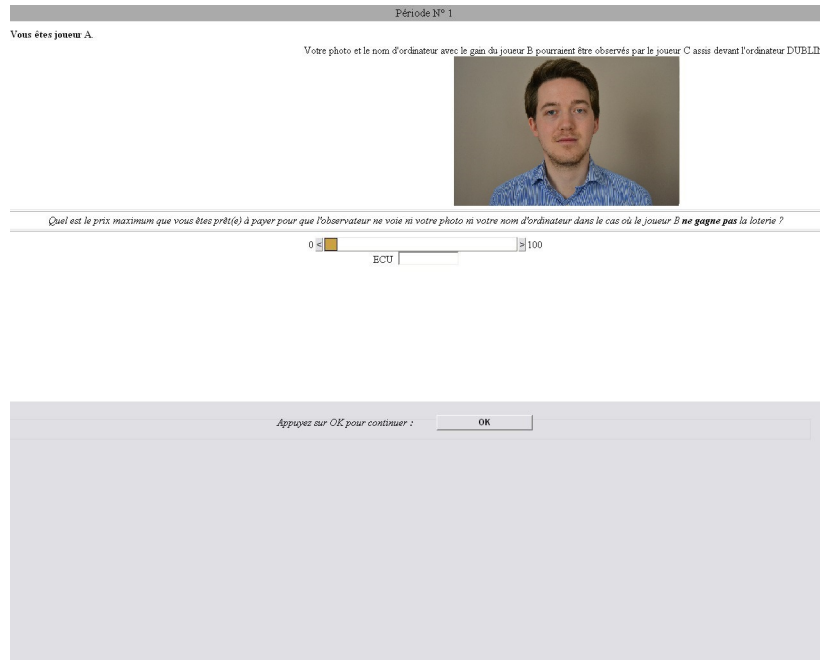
Période N° 1

Vous êtes joueur A.

Votre photo et le nom d'ordinateur avec le gain du joueur B pourraient être observés par le joueur C assis devant l'ordinateur DUBLI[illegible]

Quel est le prix maximum que vous êtes prêt(e) à payer pour que l'observateur ne voie ni votre photo ni votre nom d'ordinateur dans le cas où le joueur B **ne gagne pas** la loterie ?

0 < > 100

ECU

Appuyez sur OK pour continuer :

OK